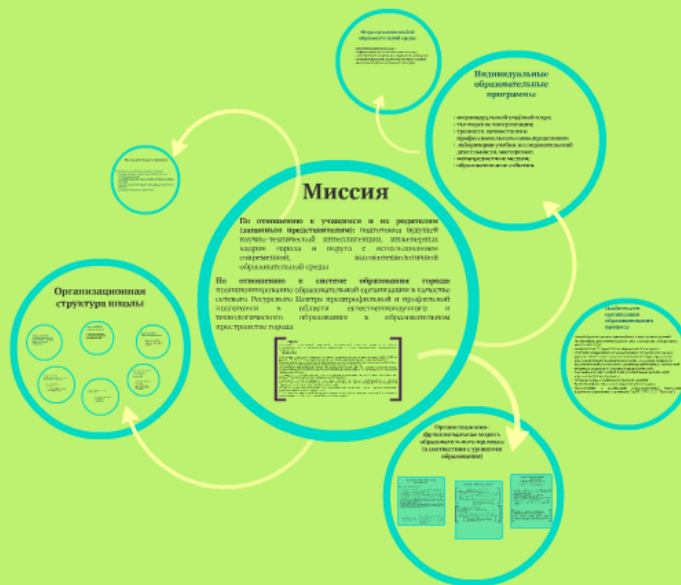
Миссия

По отношению к учащимся и их родителям (законным представителям): подготовка будущей научно-технической интеллигенции, инженерных кадров города и округа с использованием современной, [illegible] образовательной среды

По отношению к системе образования города: позиционирование образовательной организации в качестве сетевого Ресурсного Центра предпрофильной и профильной подготовки в области естественнонаучного и технологического образования в образовательном пространстве города

Индивидуальные образовательные программы

Организационная структура школы

Организационно-функциональная модель образовательного процесса (в соответствии с уровнем образования)

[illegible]